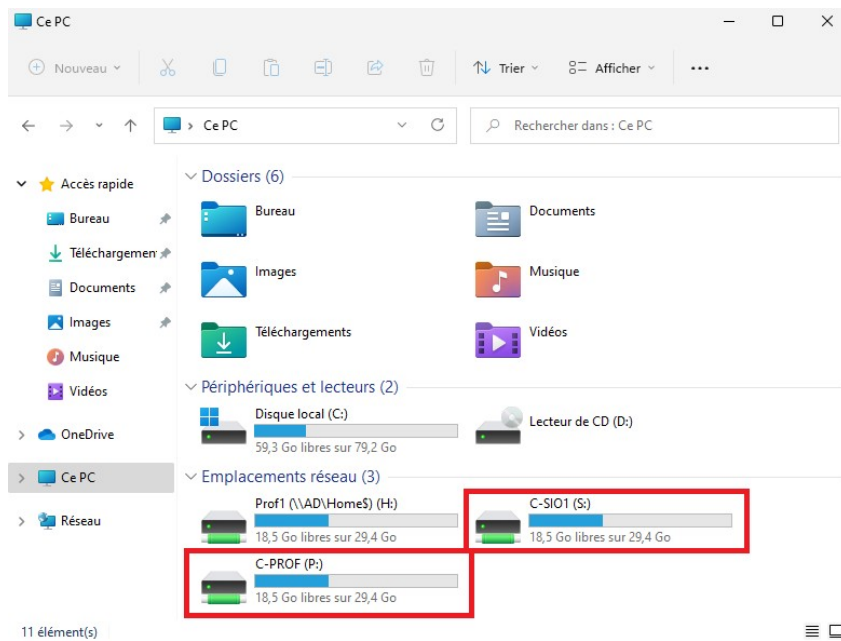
Ce PC

Nouveau

Trier

Afficher

...

Ce PC

Rechercher dans : Ce PC

Accès rapide

Bureau

Téléchargemen

Documents

Images

Musique

Vidéos

OneDrive

Ce PC

Réseau

Dossiers (6)

Bureau

Documents

Images

Musique

Téléchargements

Vidéos

Périphériques et lecteurs (2)

Disque local (C:)

59,3 Go libres sur 79,2 Go

Lecteur de CD (D:)

Emplacements réseau (3)

Prof1 (\\AD\Home$) (H:)

18,5 Go libres sur 29,4 Go

C-SIO1 (S:)

18,5 Go libres sur 29,4 Go

C-PROF (P:)

18,5 Go libres sur 29,4 Go

11 élément(s)